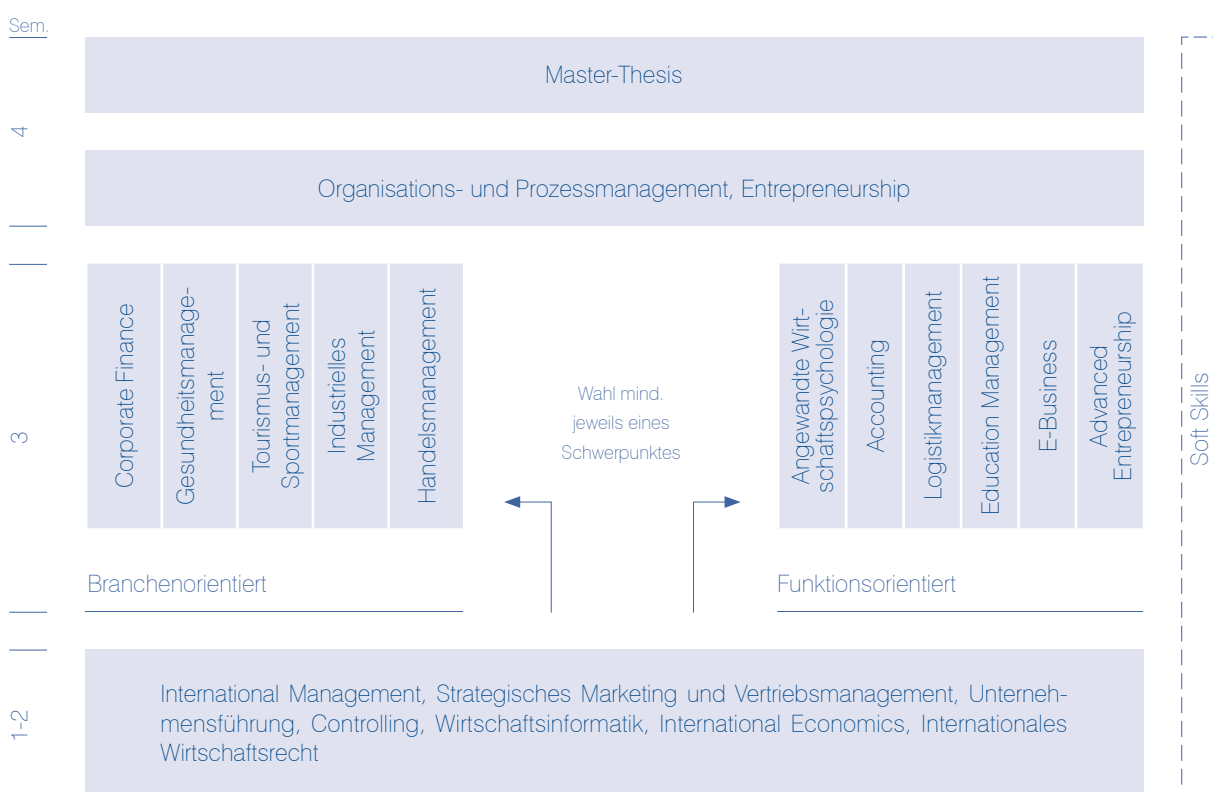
Sem.

Master-Thesis

4

Organisations- und Prozessmanagement, Entrepreneurship

3

Corporate Finance

Gesundheitsmanagement

Tourismus- und Sportmanagement

Industrielles Management

Handelsmanagement

Wahl mind. jeweils eines Schwerpunktes

Angewandte Wirtschaftspsychologie

Accounting

Logistikmanagement

Education Management

E-Business

Advanced Entrepreneurship

Branchenorientiert

Funktionsorientiert

1-2

International Management, Strategisches Marketing und Vertriebsmanagement, Unternehmensführung, Controlling, Wirtschaftsinformatik, International Economics, Internationales Wirtschaftsrecht

Soft Skills